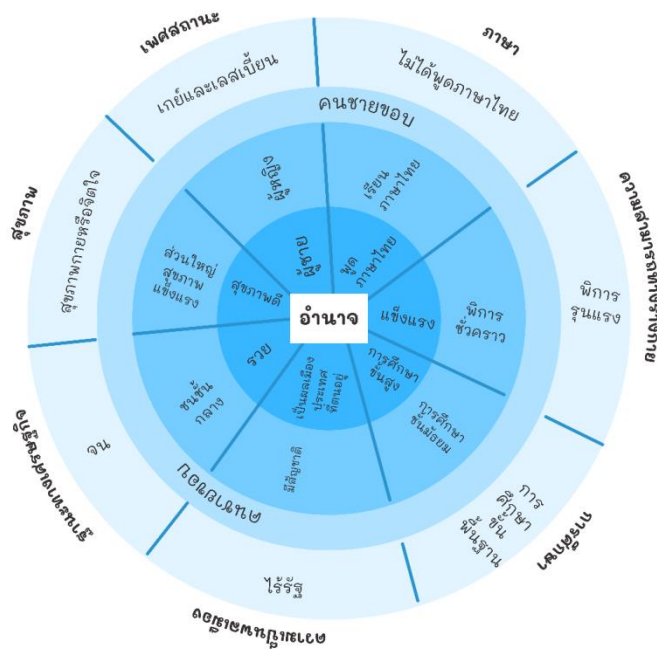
อำนาจ

เพศสถานะ
เกย์และเลสเบี้ยน

ภาษา
ไม่ได้พูดภาษาไทย

ความสามารถทางร่างกาย
พิการรุนแรง

การศึกษา
การศึกษาขั้นพื้นฐาน

สถานะการเป็นพลเมือง
ไร้รัฐ

ชนชั้นทางเศรษฐกิจ
จน

สุขภาพ
สุขภาพกายหรือจิตใจ

คนชายขอบ

ผู้หญิง
เรียนภาษาไทย
พิการชั่วคราว
การศึกษาขั้นพื้นฐาน
มีสัญชาติ
ชนชั้นกลาง
ส่วนใหญ่สุขภาพแข็งแรง

ผู้ชาย
พูดภาษาไทย
แข็งแรง
การศึกษาขั้นสูง
เป็นพลเมืองประเทศที่ตนอยู่
รวย
สุขภาพดี

คนส่วนใหญ่